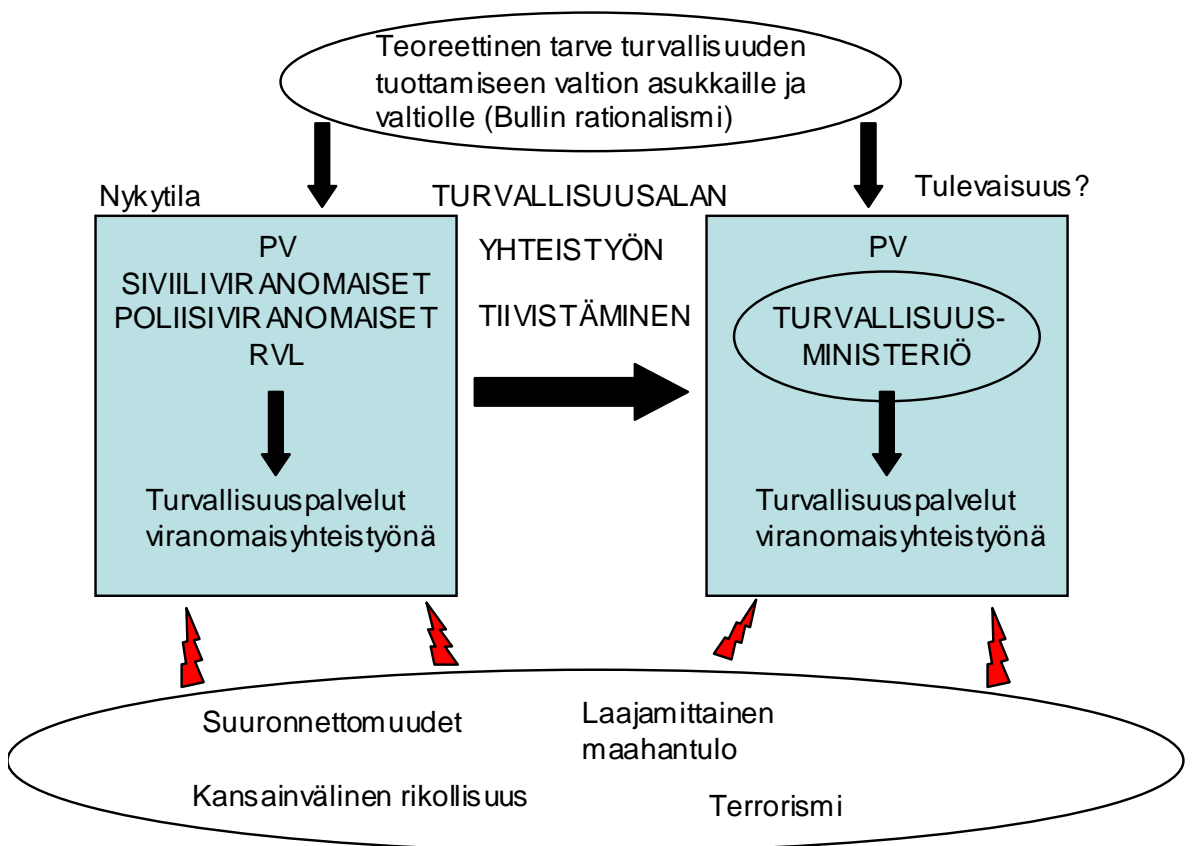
Teoreettinen tarve turvallisuuden tuottamiseen valtion asukkaille ja valtiolle (Bullin rationalismi)

Nykytila

TURVALLISUUSALAN

YHTEISTYÖN

TIIVISTÄMINEN

Tulevaisuus?

PV
SIVIILIVIRANOMAISET
POLIISIVIRANOMAISET
RVL

Turvallisuuspalvelut viranomaisyhteistyönä

PV

TURVALLISUUS-MINISTERIÖ

Turvallisuuspalvelut viranomaisyhteistyönä

Suuronnettomuudet

Laajamittainen maahantulo

Kansainvälinen rikollisuus

Terrorismi